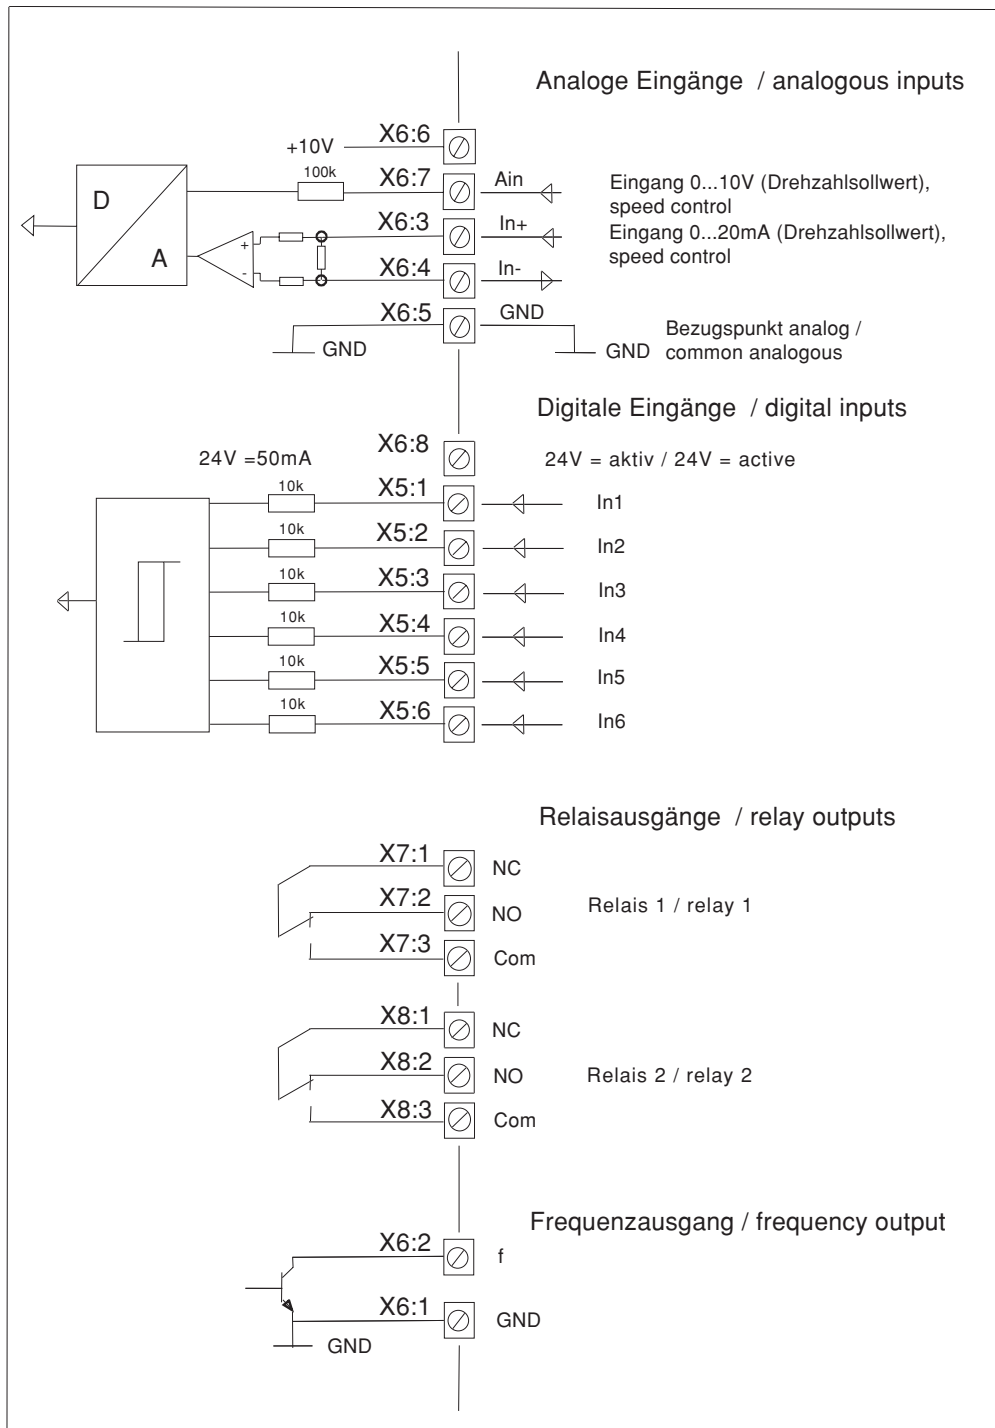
Analoge Eingänge / analogous inputs

+10V
X6:6
100k
X6:7
Ain
Eingang 0...10V (Drehzahlsollwert), speed control
D
A
+
-
X6:3
In+
Eingang 0...20mA (Drehzahlsollwert), speed control
X6:4
In-
X6:5
GND
GND
GND
Bezugspunkt analog / common analogous

Digitale Eingänge / digital inputs

X6:8
24V =50mA
24V = aktiv / 24V = active
10k
X5:1
In1
10k
X5:2
In2
10k
X5:3
In3
10k
X5:4
In4
10k
X5:5
In5
10k
X5:6
In6

Relaisausgänge / relay outputs

X7:1
NC
X7:2
NO
Relais 1 / relay 1
X7:3
Com
X8:1
NC
X8:2
NO
Relais 2 / relay 2
X8:3
Com

Frequenzausgang / frequency output

X6:2
f
X6:1
GND
GND